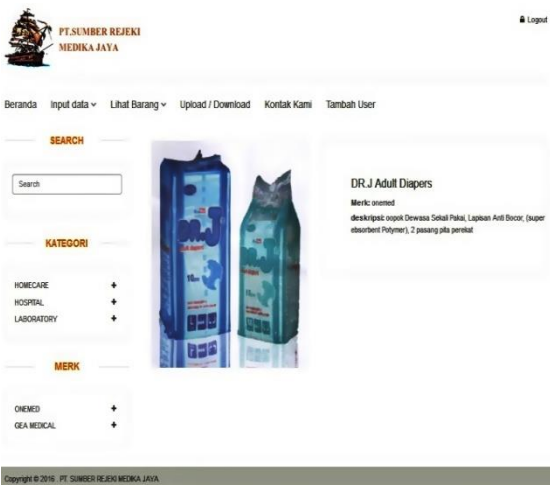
PT.SUMBER REJEKI MEDIKA JAYA

Logout

Beranda Input data Lihat Barang Upload / Download Kontak Kami Tambah User

SEARCH

Search

KATEGORI

HOMECARE +
HOSPITAL +
LABORATORY +

MERK

ONEMED +
GEA MEDICAL +

DR.J

DR.J Adult Diapers

Merk: onemed

deskripsi: popok Dewasa Sekali Pakai, Lapisan Anti Bocor, (super ebsorbent Polymer), 2 pasang pita perekat

Copyright © 2016 PT. SUMBER REJEKI MEDIKA JAYA